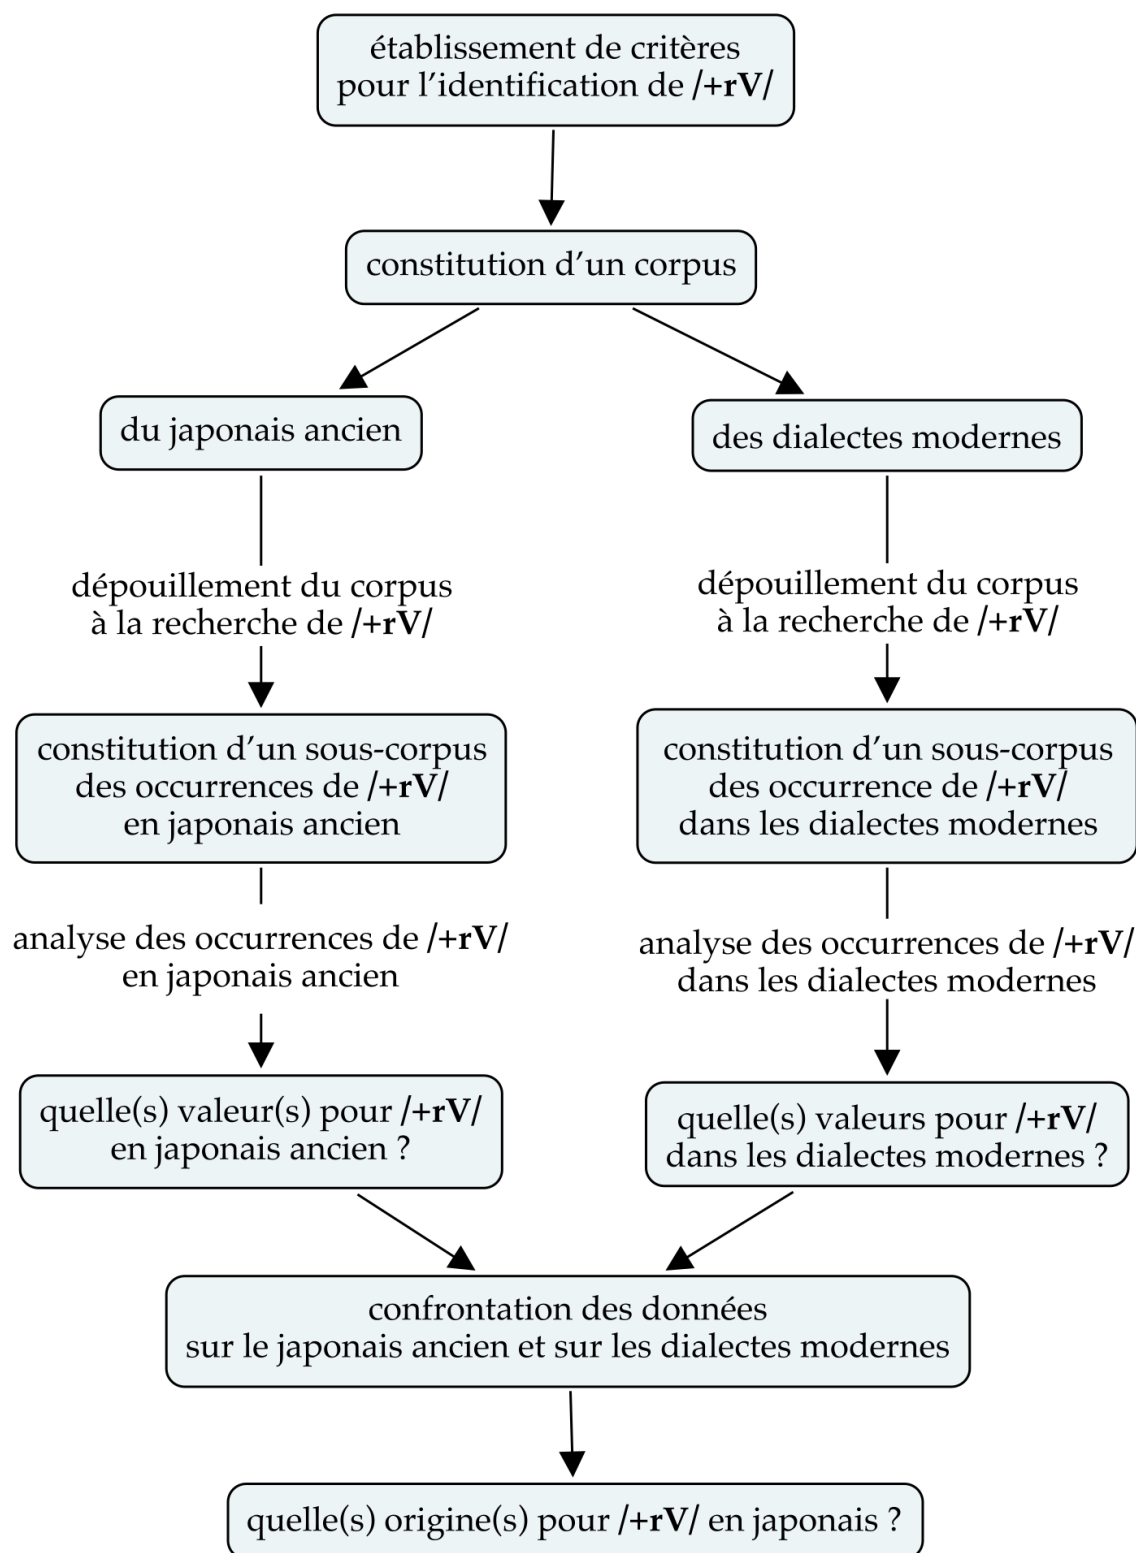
établissement de critères pour l’identification de /+rV/

constitution d’un corpus

du japonais ancien

des dialectes modernes

dépouillement du corpus à la recherche de /+rV/

dépouillement du corpus à la recherche de /+rV/

constitution d’un sous-corpus des occurrences de /+rV/ en japonais ancien

constitution d’un sous-corpus des occurrence de /+rV/ dans les dialectes modernes

analyse des occurrences de /+rV/ en japonais ancien

analyse des occurrences de /+rV/ dans les dialectes modernes

quelle(s) valeur(s) pour /+rV/ en japonais ancien ?

quelle(s) valeurs pour /+rV/ dans les dialectes modernes ?

confrontation des données sur le japonais ancien et sur les dialectes modernes

quelle(s) origine(s) pour /+rV/ en japonais ?